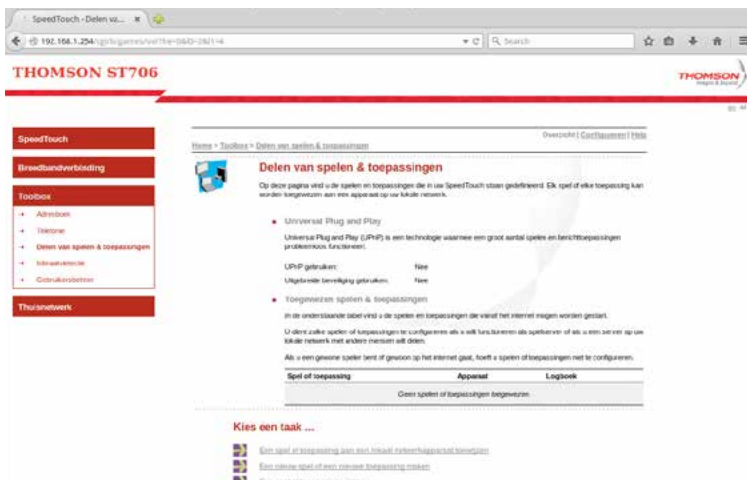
SpeedTouch - Delen va...

192.168.1.254/cgi/b/games/ov/?be=0&l0=2&l1=4

Search

THOMSON ST706

THOMSON

SpeedTouch

Breedbandverbinding

Toolbox

Adminbox

Telefonie

Delen van spelen & toepassingen

Inbraakdetectie

Gebruikersbeheer

Thuisnetwerk

Home > Toolbox > Delen van spelen & toepassingen

Overzicht | Configureren | Help

Delen van spelen & toepassingen

Op deze pagina vindt u de spelen en toepassingen die in uw SpeedTouch staan gedefinieerd. Elk spel of elke toepassing kan worden toegewezen aan een apparaat op uw lokale netwerk.

Universal Plug and Play

Universal Plug and Play (UPnP) is een technologie waarmee een groot aantal spelen en berichttoepassingen probleemloos functioneren.

UPnP gebruiken: Nee

Uitgebreide beveiliging gebruiken: Nee

Toegewezen spelen & toepassingen

In de onderstaande tabel vindt u de spelen en toepassingen die vanaf het internet mogen worden gestart.

U dient zulke spelen of toepassingen te configureren als u wilt functioneren als spelserver of als u een server op uw lokale netwerk met andere mensen wilt delen.

Als u een gewone speler bent of gewoon op het internet gaat, hoeft u spelen of toepassingen niet te configureren.

| Spel of toepassing | Apparaat | Logboek |
|---|---|---|
| Geen spelen of toepassingen toegewezen. | | |

Kies een taak ...

Een spel of toepassing aan een lokaal netwerkapparaat toewijzen

Een nieuw spel of een nieuwe toepassing maken

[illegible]